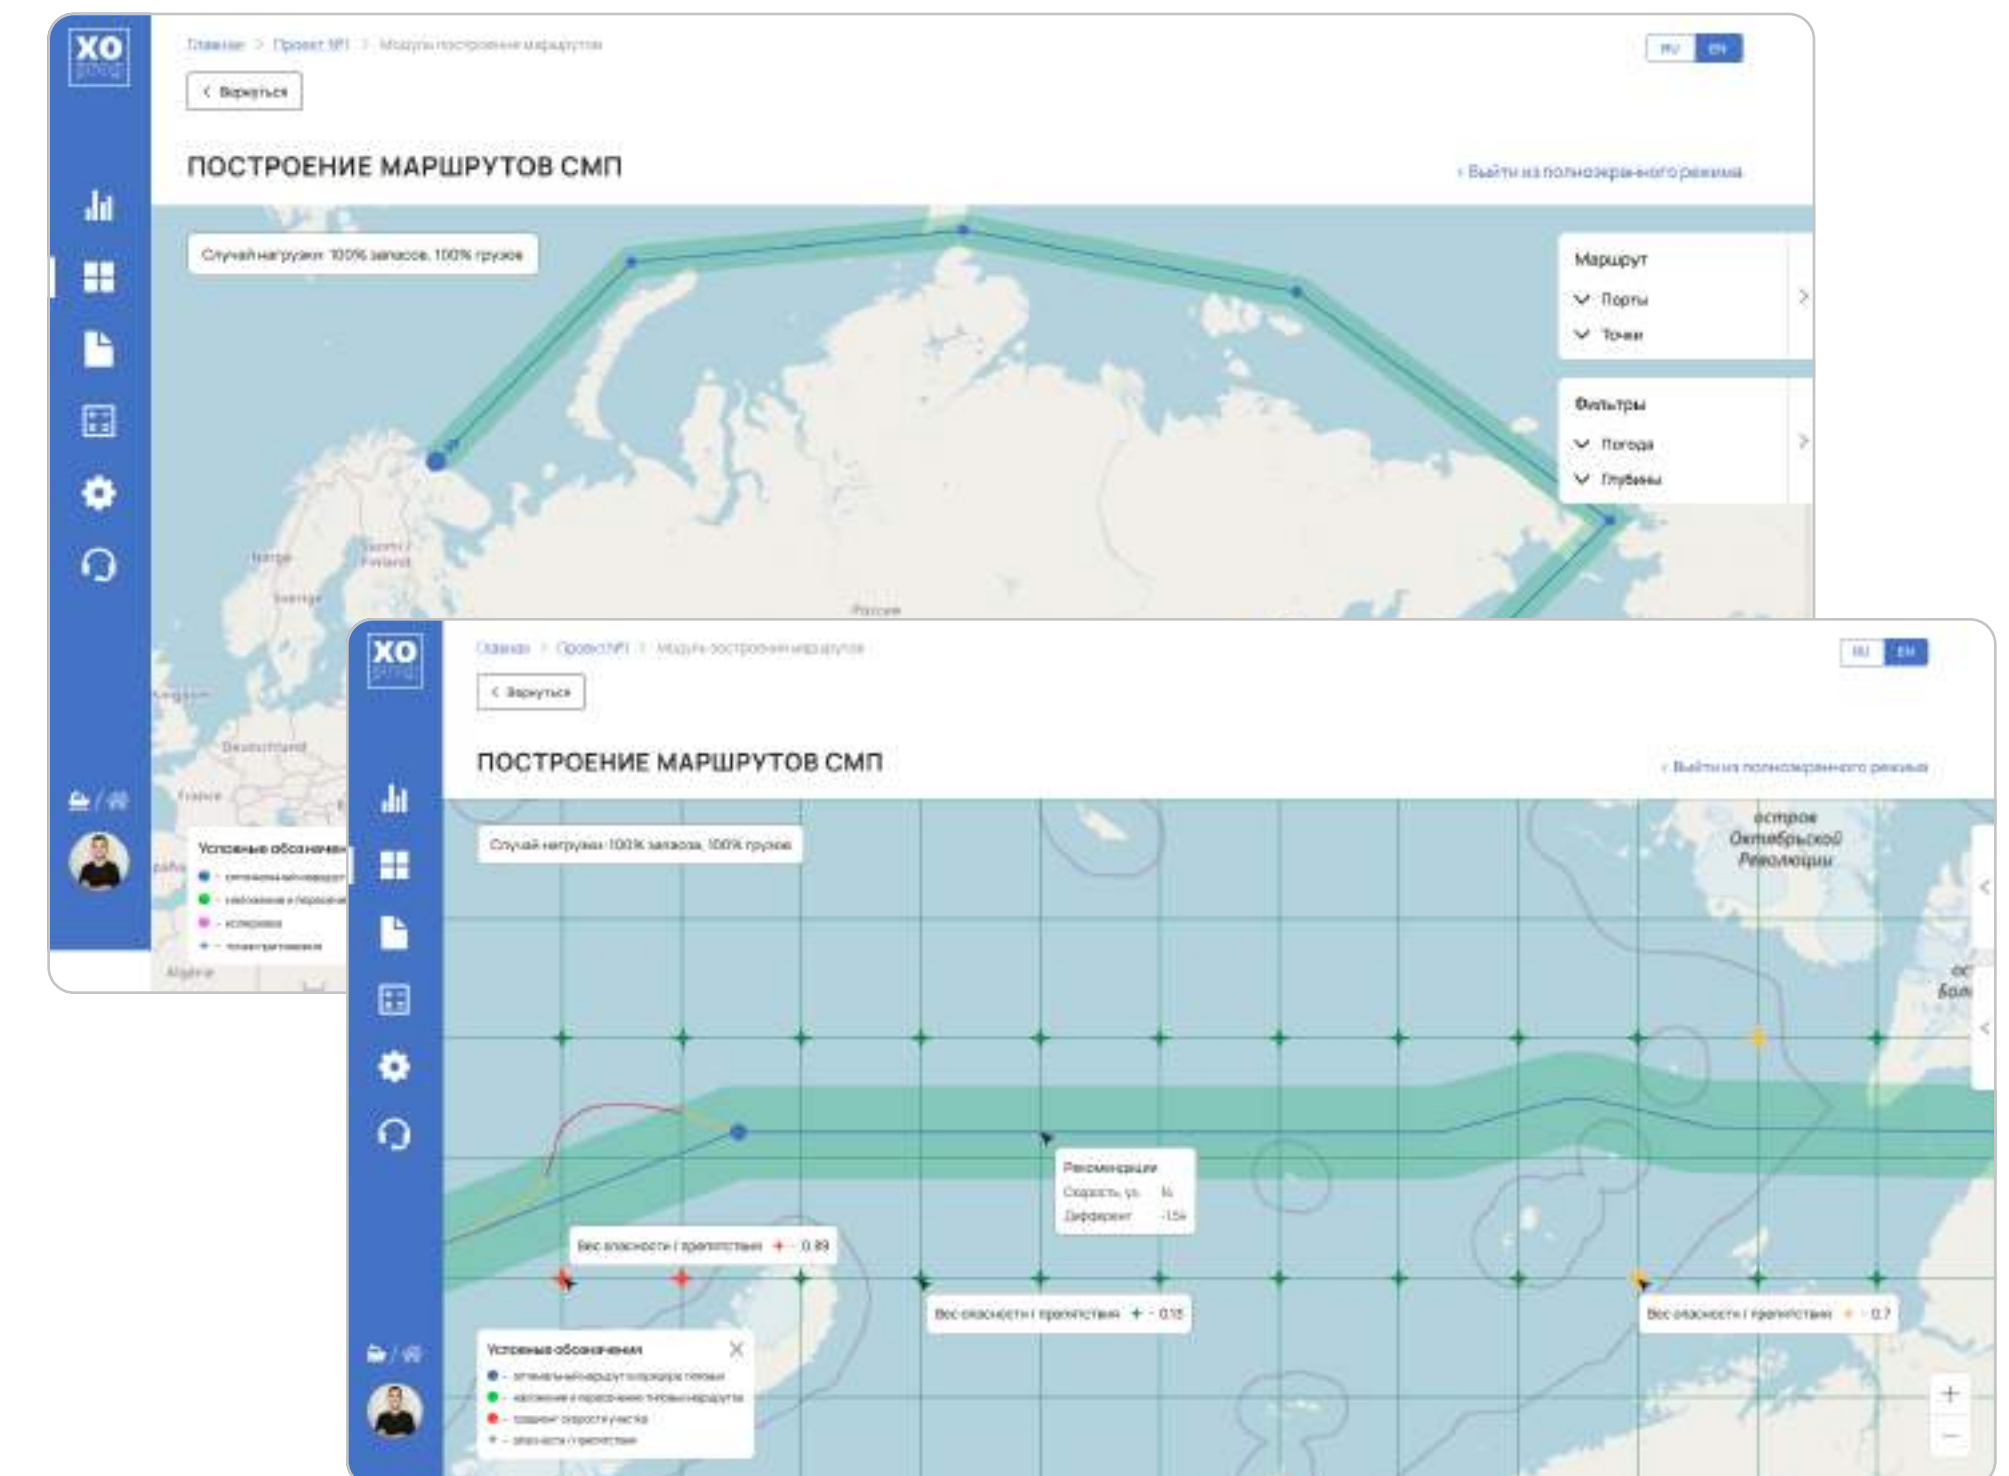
XO group

Главная > Проект №1 > Модуль построения маршрутов

RU EN

< Вернуться

ПОСТРОЕНИЕ МАРШРУТОВ СМП

‹ Выйти из полноэкранного режима

Случай нагрузки: 100% запасов, 100% грузов

Маршрут
Порты
Точки

Фильтры
Погода
Глубины

Norge
Suomi / Finland
Sverige
Россия
Kingdom
Deutschland
France
Algérie

Условные обозначения
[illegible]
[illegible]
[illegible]
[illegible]

XO group

Главная > Проект №1 > Модуль построения маршрутов

RU EN

< Вернуться

ПОСТРОЕНИЕ МАРШРУТОВ СМП

‹ Выйти из полноэкранного режима

Случай нагрузки: 100% запасов, 100% грузов

остров Октябрьской Революции

Рекомендации
Скорость, уз. 14
Дифферент -1.54

Вес опасности / препятствия + - 0.89

Вес опасности / препятствия + - 0.15

Вес опасности / препятствия + - 0.7

Условные обозначения
- оптимальный маршрут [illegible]
- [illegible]
- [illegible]
- опасности / препятствия

+
−